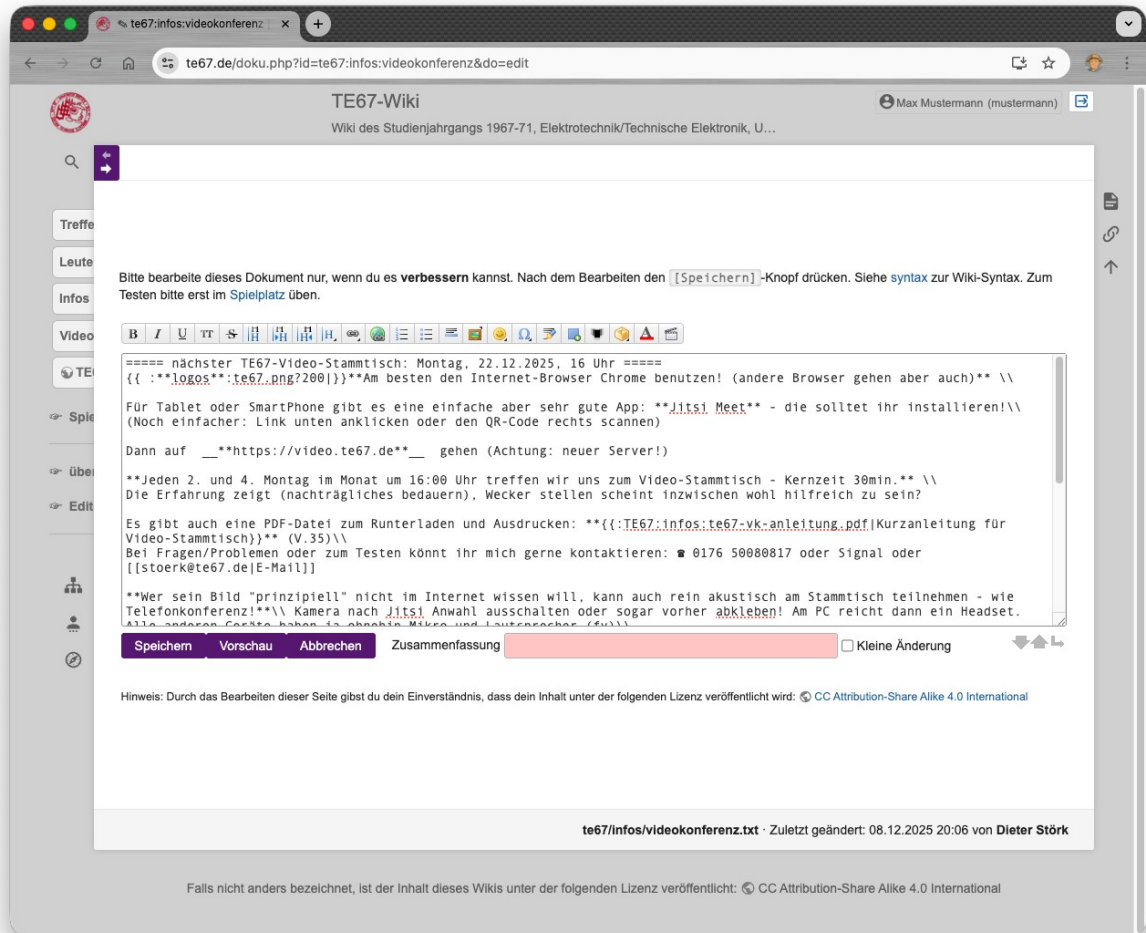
te67:infos:videokonferenz

te67.de/doku.php?id=te67:infos:videokonferenz&do=edit

TE67-Wiki

Wiki des Studienjahrgangs 1967-71, Elektrotechnik/Technische Elektronik, U…

Max Mustermann (mustermann)

Treffe

Leute

Infos

Video

TE

Spie

über

Edit

Bitte bearbeite dieses Dokument nur, wenn du es **verbessern** kannst. Nach dem Bearbeiten den [Speichern]-Knopf drücken. Siehe syntax zur Wiki-Syntax. Zum Testen bitte erst im Spielplatz üben.

B I U TT S H H H H

===== nächster TE67-Video-Stammtisch: Montag, 22.12.2025, 16 Uhr =====
{{ :**logos**:te67.png?200|}}**Am besten den Internet-Browser Chrome benutzen! (andere Browser gehen aber auch)** \\

Für Tablet oder SmartPhone gibt es eine einfache aber sehr gute App: **Jitsi Meet** - die solltet ihr installieren!\\
(Noch einfacher: Link unten anklicken oder den QR-Code rechts scannen)

Dann auf __**https://video.te67.de**__ gehen (Achtung: neuer Server!)

**Jeden 2. und 4. Montag im Monat um 16:00 Uhr treffen wir uns zum Video-Stammtisch - Kernzeit 30min.** \\
Die Erfahrung zeigt (nachträgliches bedauern), Wecker stellen scheint inzwischen wohl hilfreich zu sein?

Es gibt auch eine PDF-Datei zum Runterladen und Ausdrucken: **{{:TE67:infos:te67-vk-anleitung.pdf|Kurzanleitung für Video-Stammtisch}}** (V.35)\\
Bei Fragen/Problemen oder zum Testen könnt ihr mich gerne kontaktieren: ☎ 0176 50080817 oder Signal oder [[stoerk@te67.de|E-Mail]]

**Wer sein Bild "prinzipiell" nicht im Internet wissen will, kann auch rein akustisch am Stammtisch teilnehmen - wie Telefonkonferenz!**\\ Kamera nach Jitsi Anwahl ausschalten oder sogar vorher abkleben! Am PC reicht dann ein Headset.
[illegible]

Speichern Vorschau Abbrechen Zusammenfassung Kleine Änderung

Hinweis: Durch das Bearbeiten dieser Seite gibst du dein Einverständnis, dass dein Inhalt unter der folgenden Lizenz veröffentlicht wird: CC Attribution-Share Alike 4.0 International

te67/infos/videokonferenz.txt · Zuletzt geändert: 08.12.2025 20:06 von Dieter Störk

Falls nicht anders bezeichnet, ist der Inhalt dieses Wikis unter der folgenden Lizenz veröffentlicht: CC Attribution-Share Alike 4.0 International